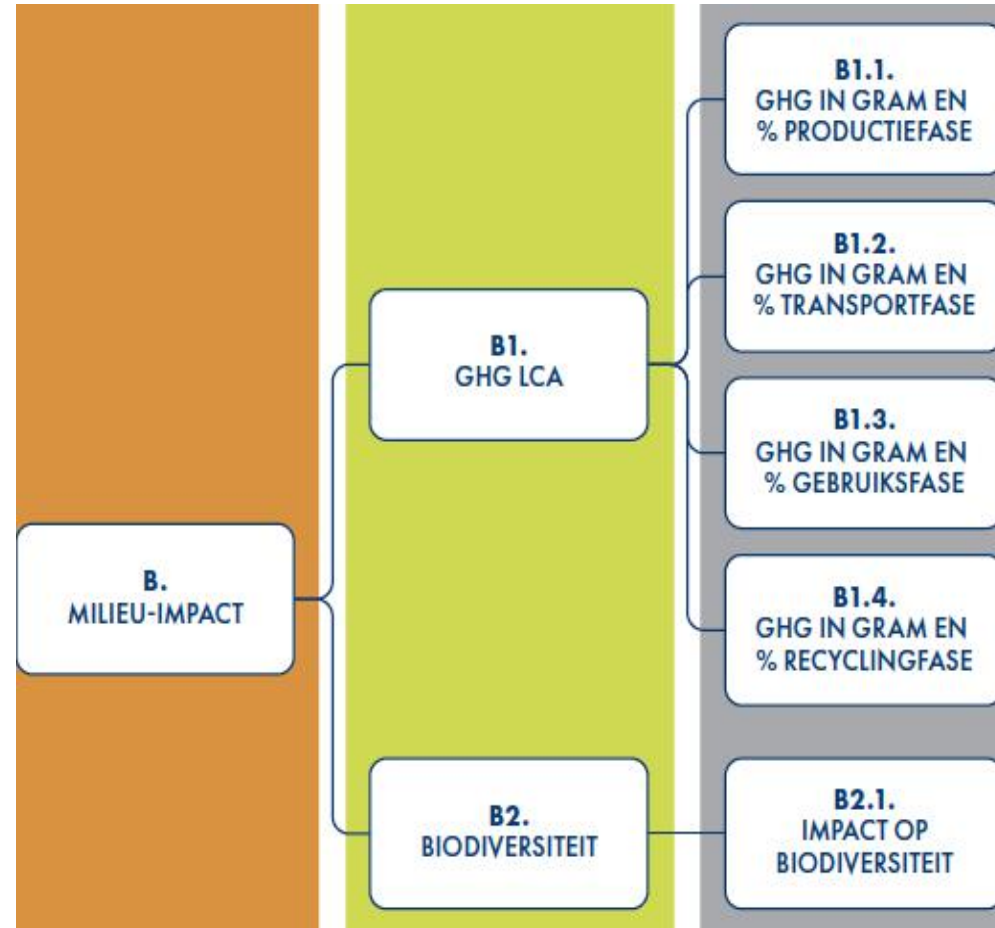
B.
MILIEU-IMPACT

B1.
GHG LCA

B2.
BIODIVERSITEIT

B1.1.
GHG IN GRAM EN
% PRODUCTIEFASE

B1.2.
GHG IN GRAM EN
% TRANSPORTFASE

B1.3.
GHG IN GRAM EN
% GEBRUIKSFASE

B1.4.
GHG IN GRAM EN
% RECYCLINGFASE

B2.1.
IMPACT OP
BIODIVERSITEIT